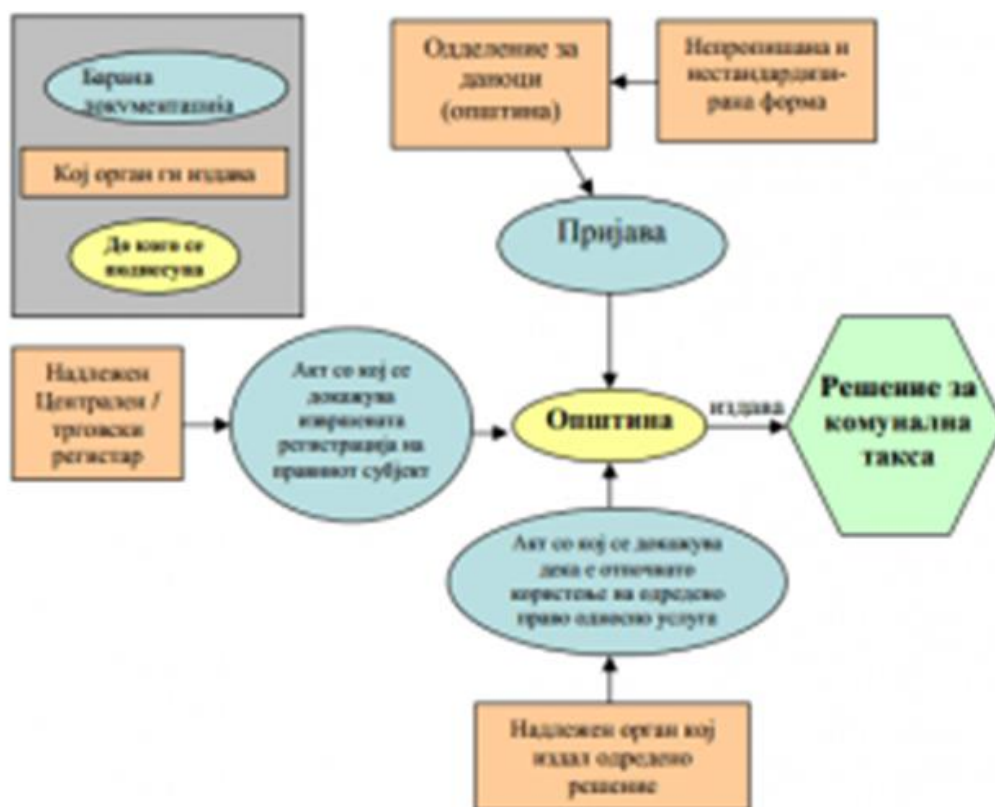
Барана документација

Кој орган ги издава

До кого се поднесува

Одделение за даноци (општина)

Непропишана и нестандардизирана форма

Пријава

Надлежен Централен / трговски регистар

Акт со кој се докажува извршената регистрација на правниот субјект

Општина

издава

Решение за комунална такса

Акт со кој се докажува дека е отпочнато користење на одредено право односно услуга

Надлежен орган кој издал одредено решение